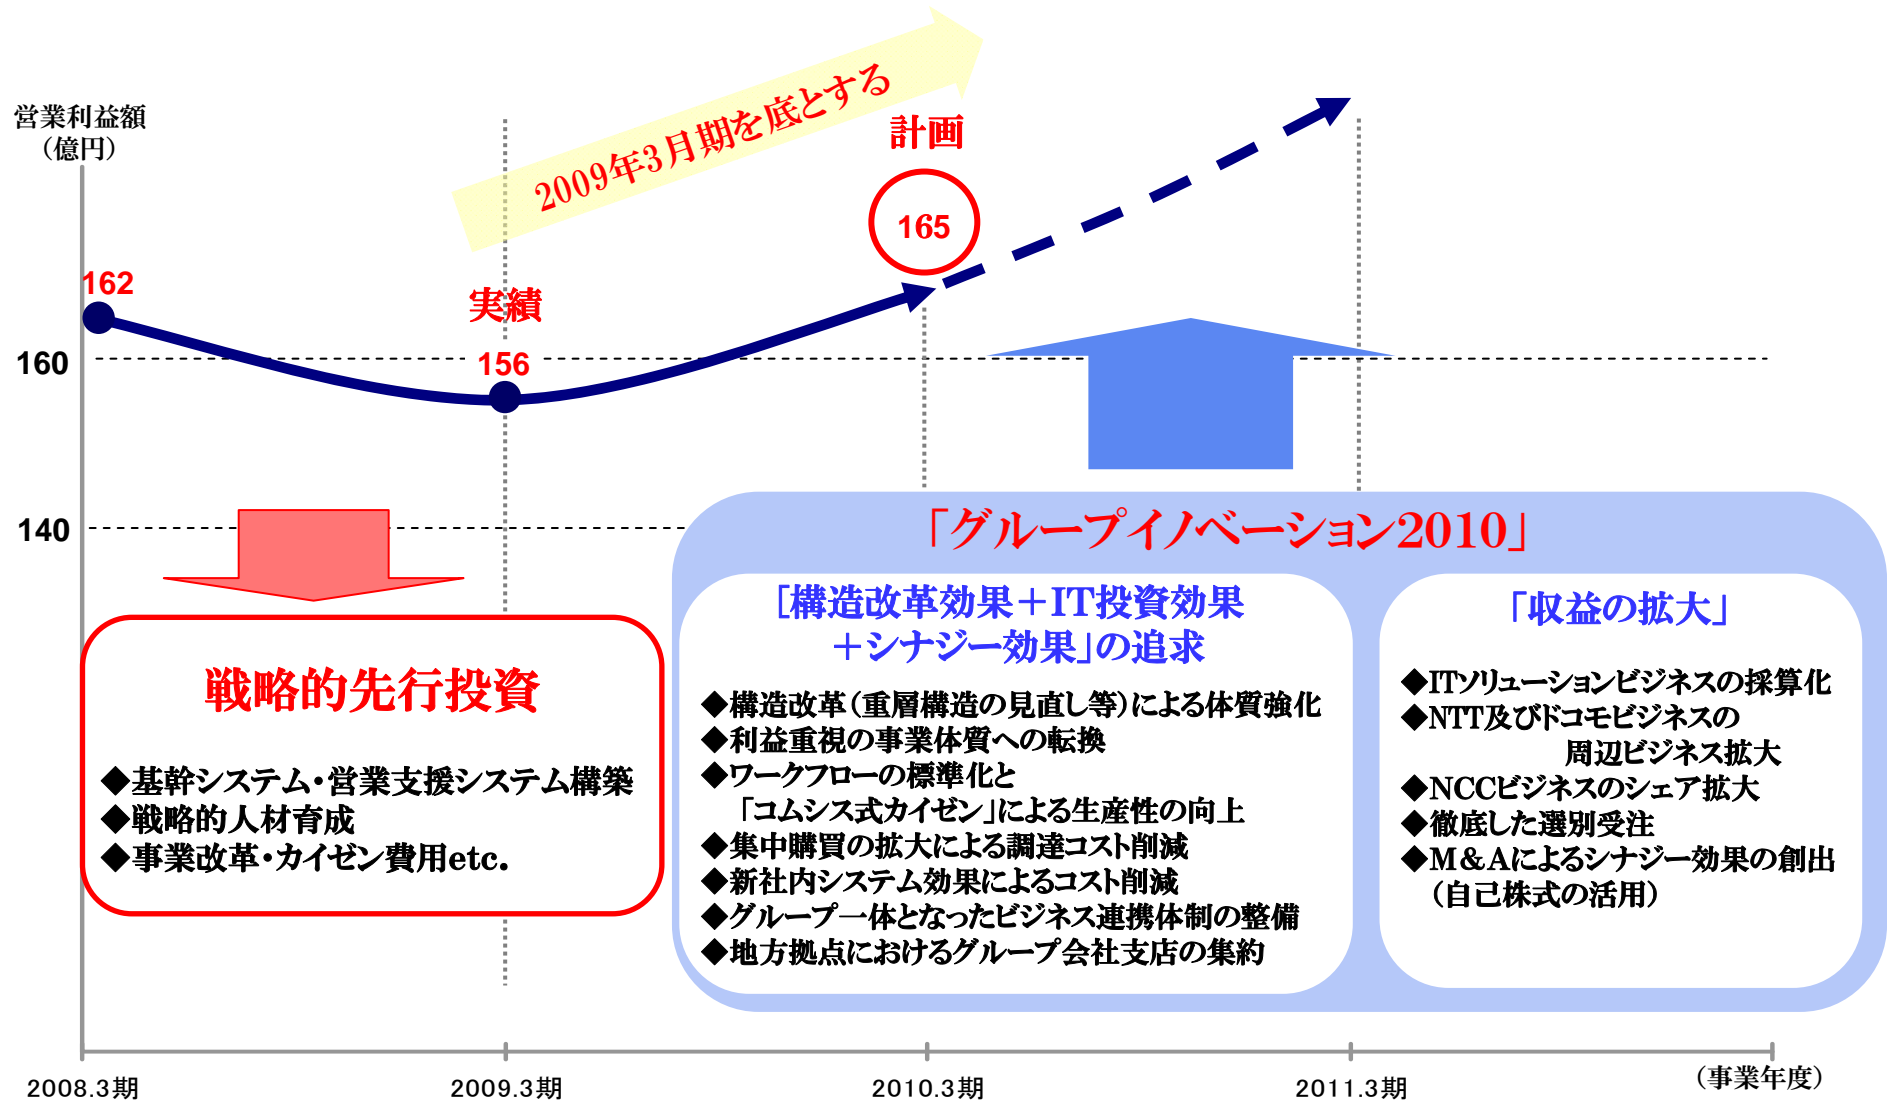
営業利益額
（億円）

2009年3月期を底とする

計画

165

162

実績

156

160

140

「グループイノベーション2010」

［構造改革効果＋IT投資効果
＋シナジー効果」の追求

◆構造改革（重層構造の見直し等）による体質強化
◆利益重視の事業体質への転換
◆ワークフローの標準化と
「コムシス式カイゼン」による生産性の向上
◆集中購買の拡大による調達コスト削減
◆新社内システム効果によるコスト削減
◆グループ一体となったビジネス連携体制の整備
◆地方拠点におけるグループ会社支店の集約

「収益の拡大」

◆ITソリューションビジネスの採算化
◆NTT及びドコモビジネスの
周辺ビジネス拡大
◆NCCビジネスのシェア拡大
◆徹底した選別受注
◆M＆Aによるシナジー効果の創出
（自己株式の活用）

戦略的先行投資

◆基幹システム・営業支援システム構築
◆戦略的人材育成
◆事業改革・カイゼン費用etc.

2008.3期

2009.3期

2010.3期

2011.3期

（事業年度）